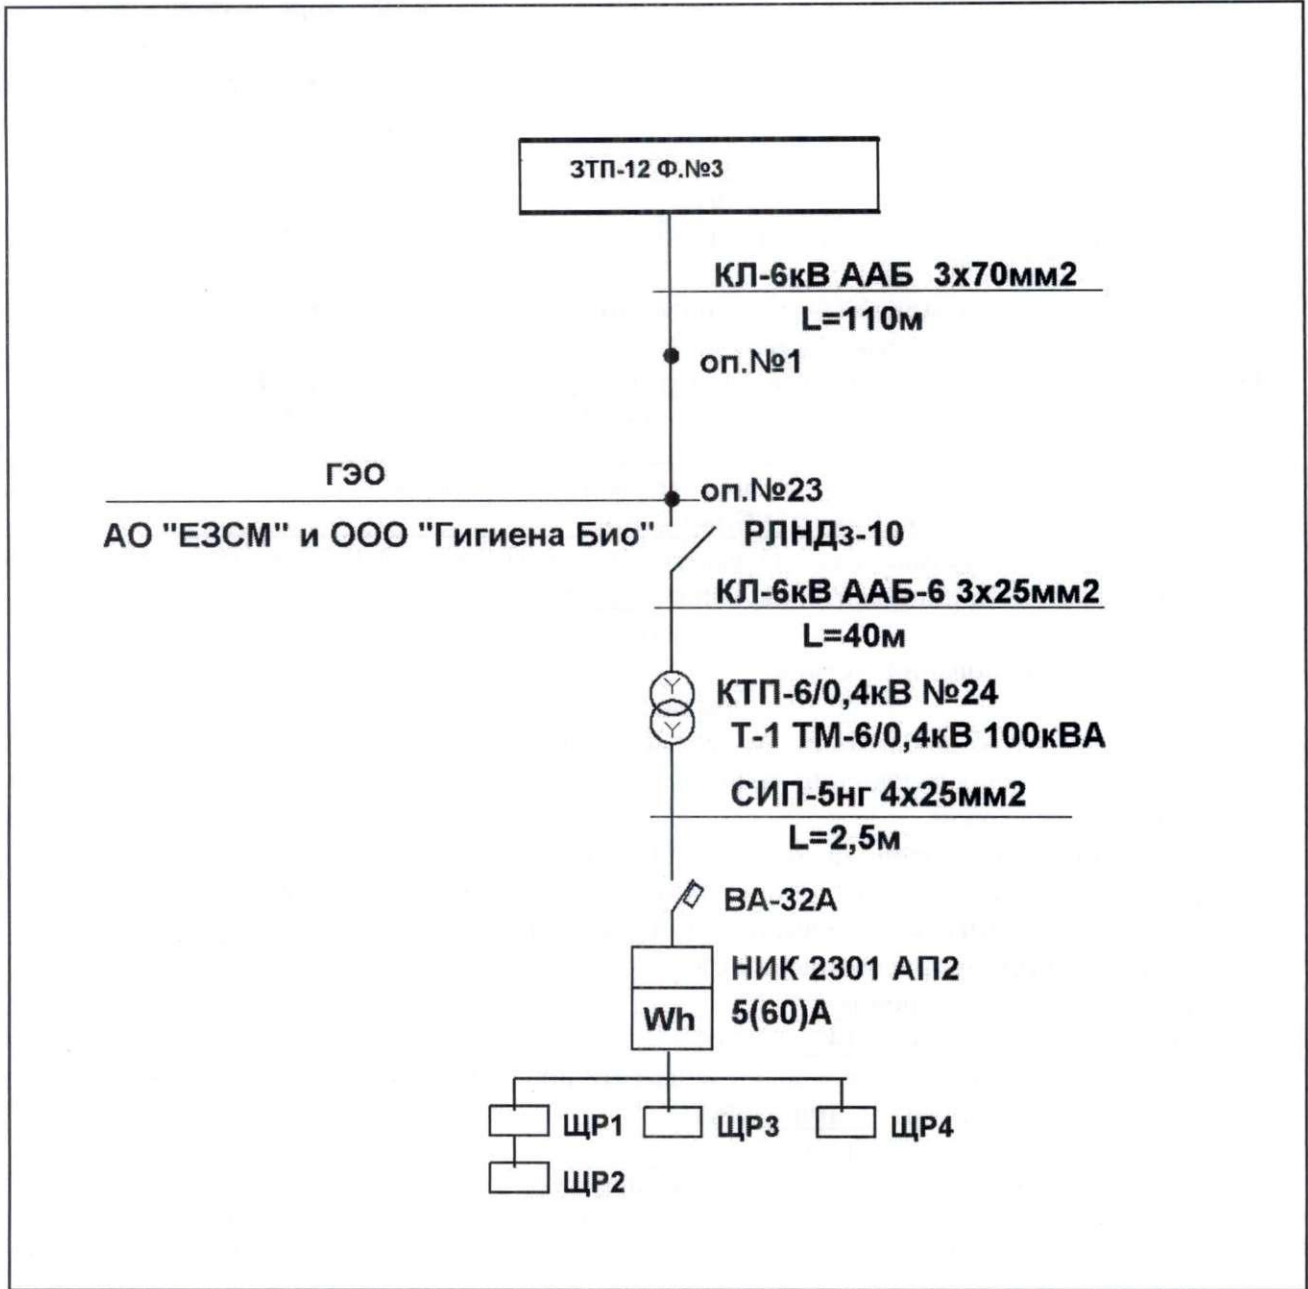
ЗТП-12 Ф.№3

КЛ-6кВ ААБ 3х70мм2
L=110м

оп.№1

ГЭО

оп.№23

АО "ЕЗСМ" и ООО "Гигиена Био"

РЛНДз-10

КЛ-6кВ ААБ-6 3х25мм2
L=40м

КТП-6/0,4кВ №24
Т-1 ТМ-6/0,4кВ 100кВА

СИП-5нг 4х25мм2
L=2,5м

ВА-32А

НИК 2301 АП2
5(60)А

Wh

ЩР1

ЩР3

ЩР4

ЩР2